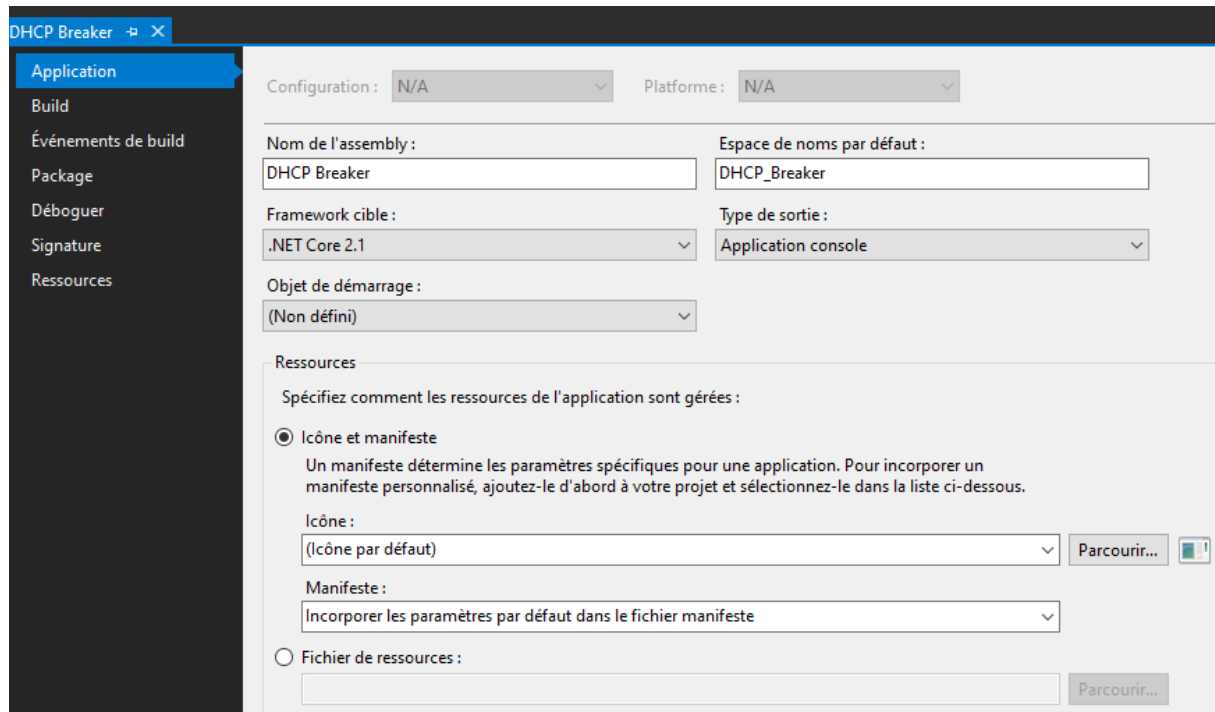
DHCP Breaker

Application
Build
Événements de build
Package
Déboguer
Signature
Ressources

Configuration : N/A
Platforme : N/A

Nom de l'assembly :
DHCP Breaker

Espace de noms par défaut :
DHCP_Breaker

Framework cible :
.NET Core 2.1

Type de sortie :
Application console

Objet de démarrage :
(Non défini)

Ressources

Spécifiez comment les ressources de l'application sont gérées :

Icône et manifeste

Un manifeste détermine les paramètres spécifiques pour une application. Pour incorporer un manifeste personnalisé, ajoutez-le d'abord à votre projet et sélectionnez-le dans la liste ci-dessous.

Icône :
(Icône par défaut)
Parcourir...

Manifeste :
Incorporer les paramètres par défaut dans le fichier manifeste

Fichier de ressources :
Parcourir...